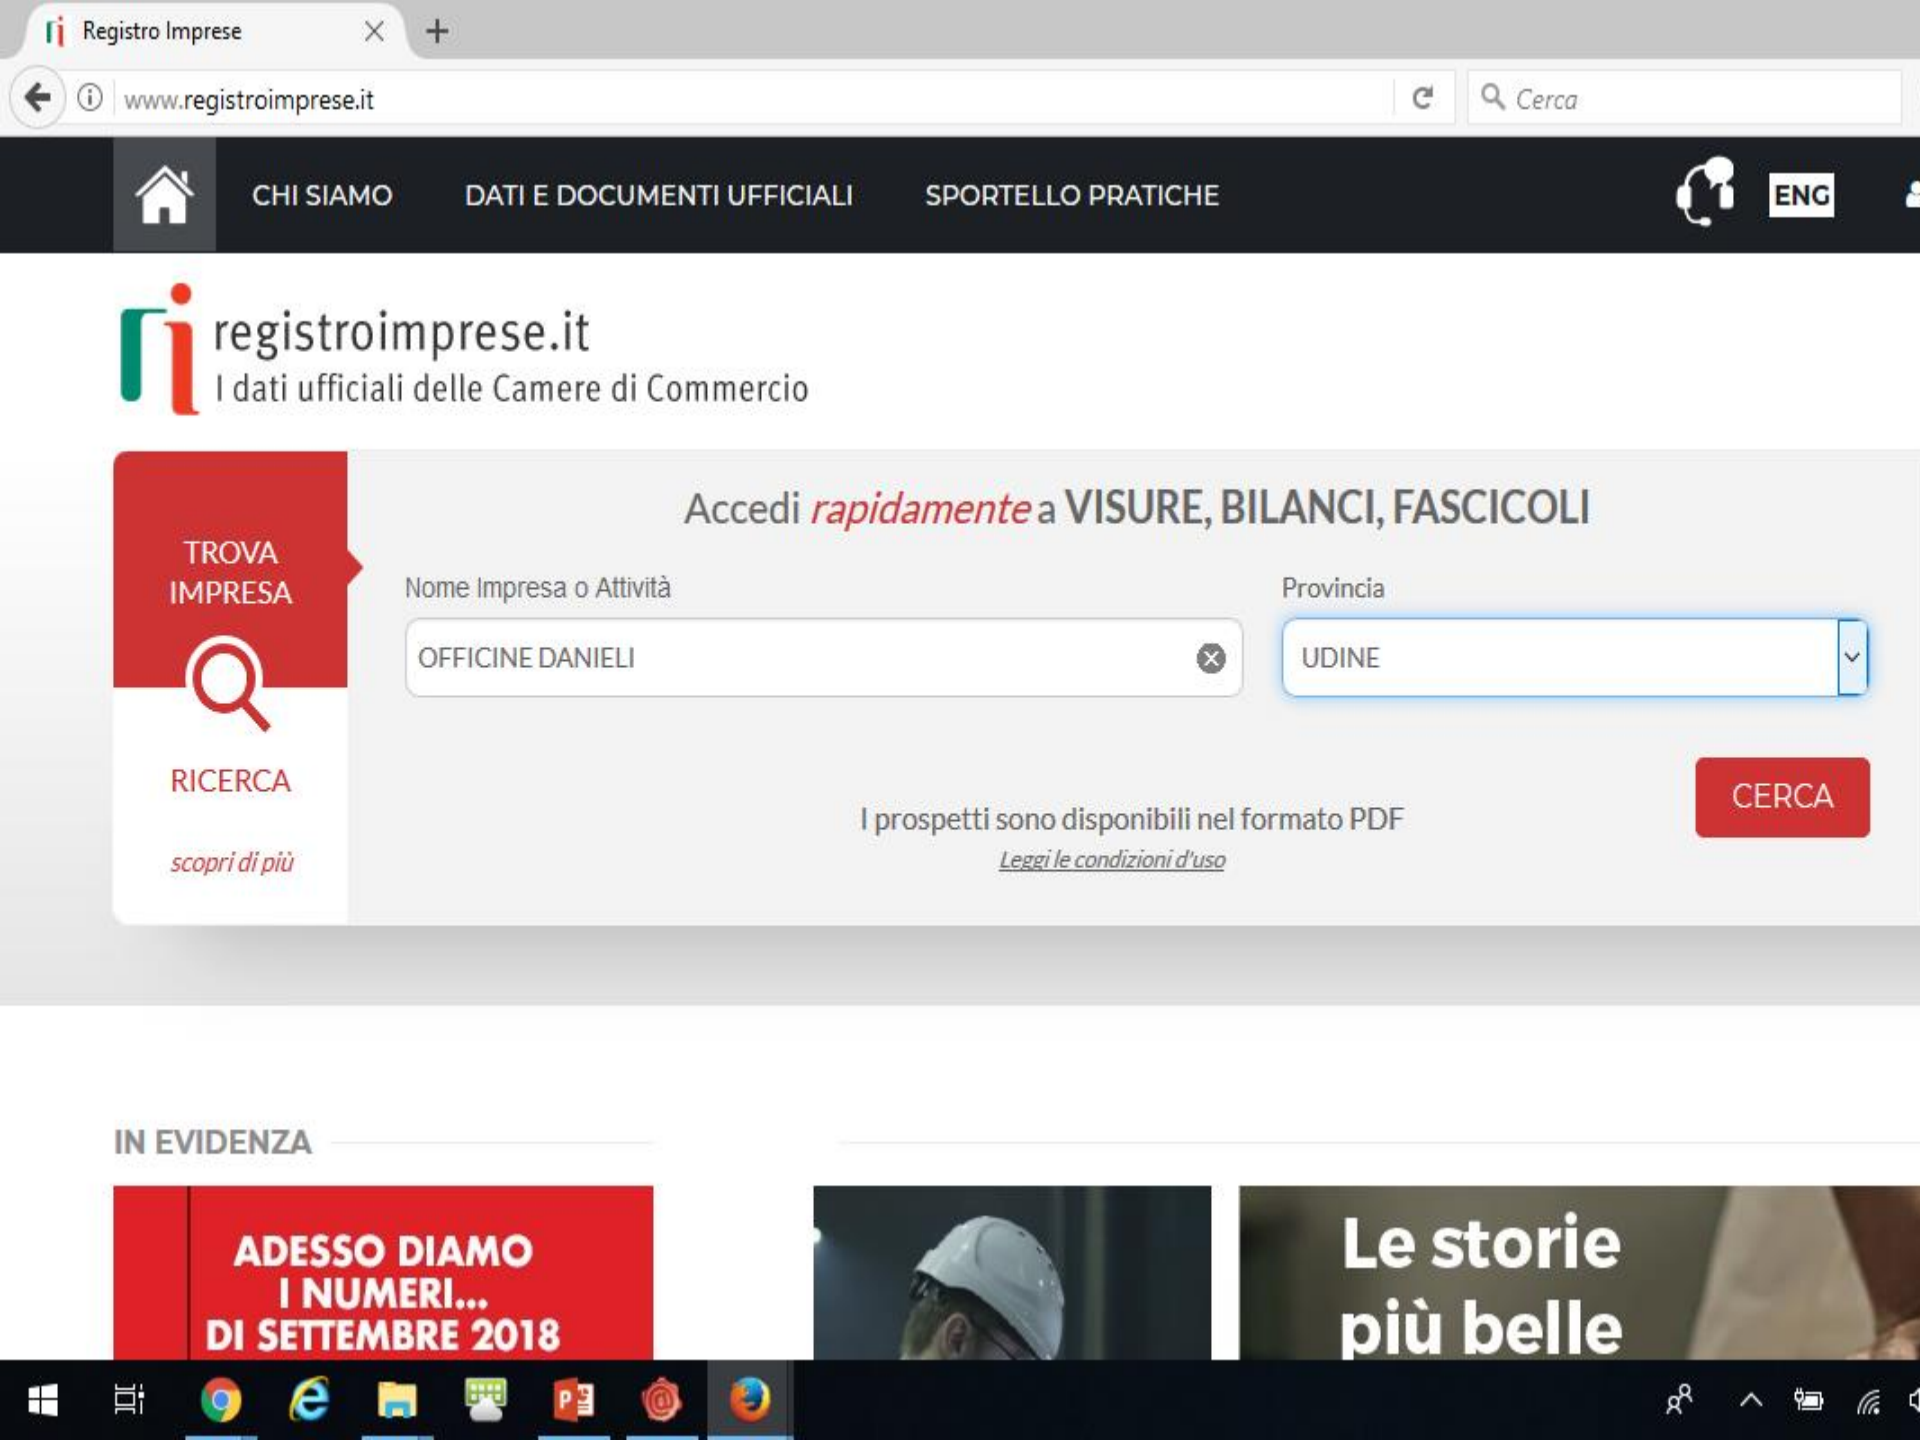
Registro Imprese

www.registroimprese.it

Cerca

CHI SIAMO DATI E DOCUMENTI UFFICIALI SPORTELLO PRATICHE

ENG

registroimprese.it
I dati ufficiali delle Camere di Commercio

TROVA IMPRESA

RICERCA

scopri di più

Accedi rapidamente a VISURE, BILANCI, FASCICOLI

Nome Impresa o Attività

OFFICINE DANIELI

Provincia

UDINE

CERCA

I prospetti sono disponibili nel formato PDF

Leggi le condizioni d'uso

IN EVIDENZA

ADESSO DIAMO I NUMERI... DI SETTEMBRE 2018

Le storie più belle